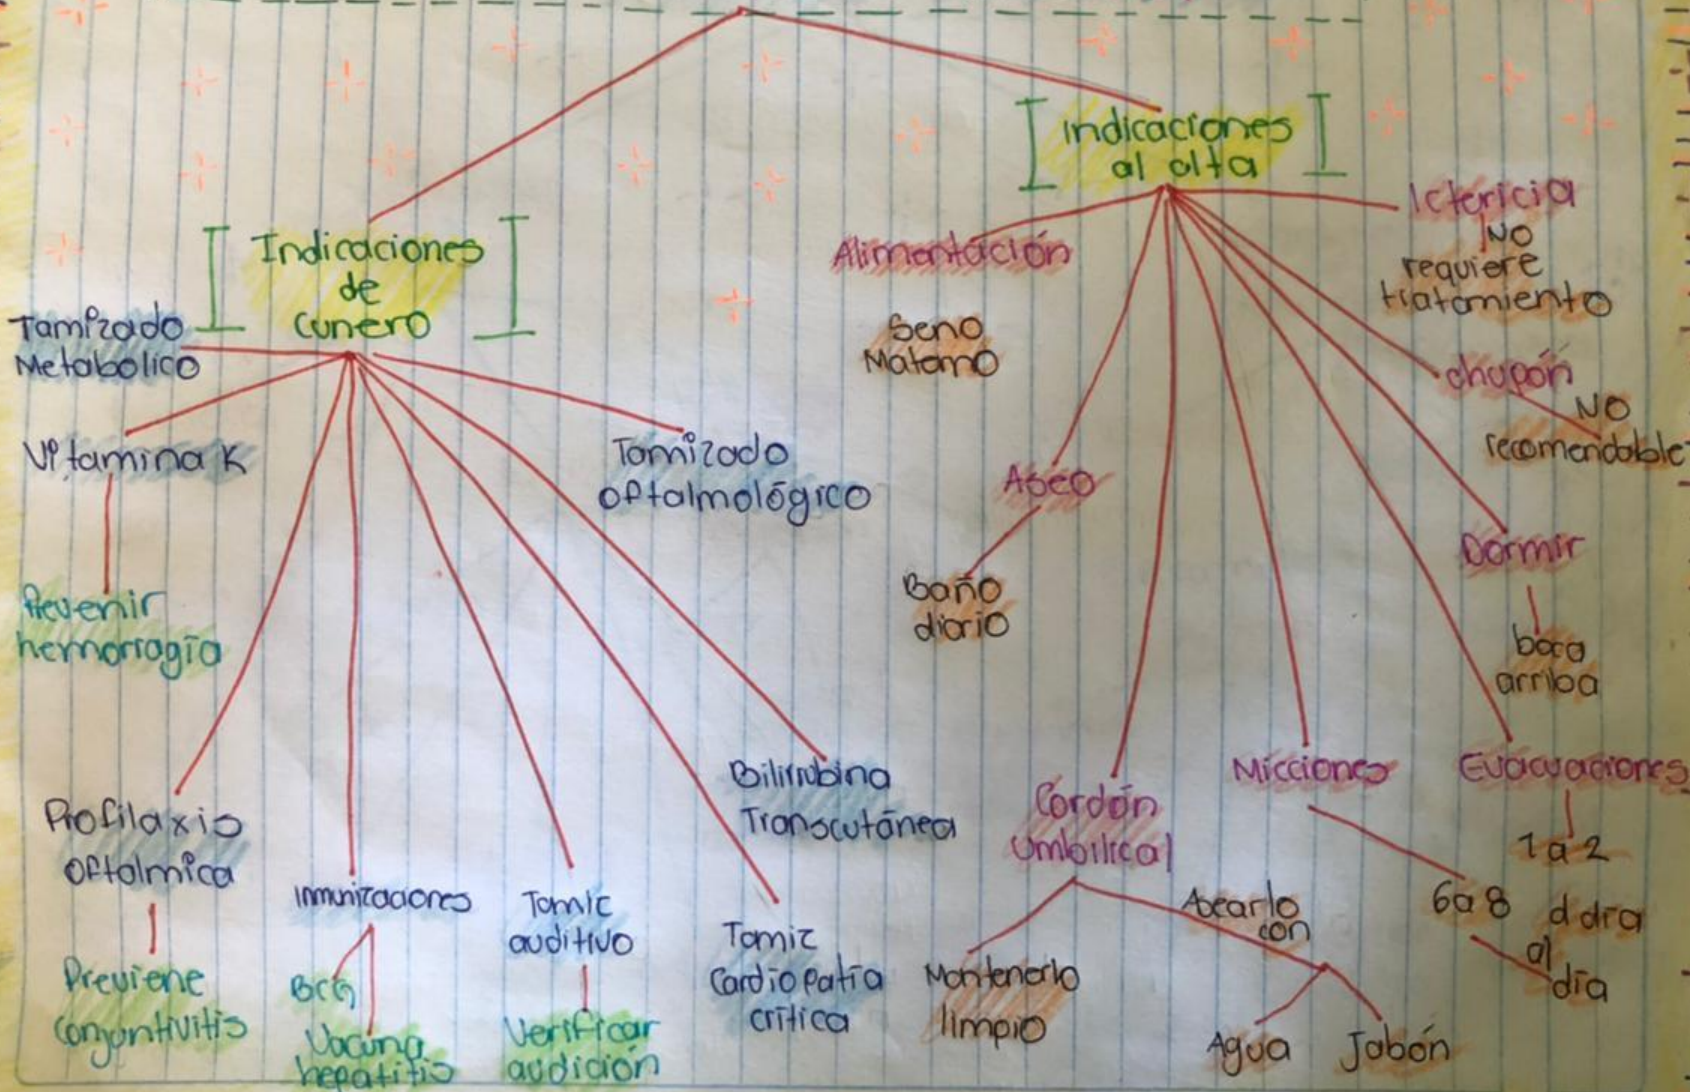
Indicaciones de cunero

Tamizado Metabolico

Vitamina K

Prevenir hemorragia

Tamizado oftalmológico

Profilaxis oftalmica

Previene conjuntivitis

Inmunizaciones

BCG

Vacuna hepatitis

Tamiz auditivo

Verificar audición

Tamiz Cardiopatía critica

Bilirrubina Transcutánea

Indicaciones al alta

Alimentación

Seno Materno

Ictericia

NO requiere tratamiento

chupón

NO recomendable

Aseo

Baño diario

Dormir

boca arriba

Cordón Umbilical

Mantenerlo limpio

Asearlo con

Agua

Jabón

Micciones

6 a 8 al día

Evacuaciones

1 a 2 d día